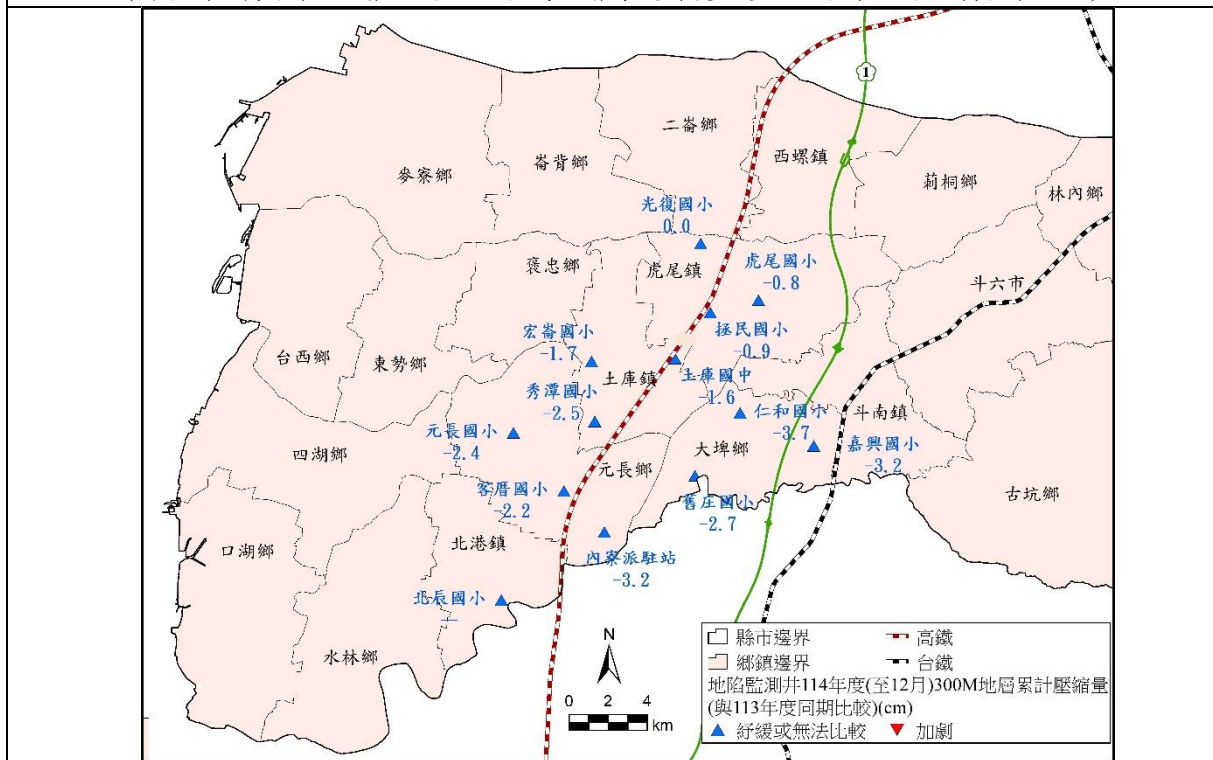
二崙鄉
西螺鎮
崙背鄉
麥寮鄉
莿桐鄉
林內鄉
光復國小
0.0
褒忠鄉
虎尾鎮
虎尾國小
-0.8
斗六市
宏崙國小
-1.7
拯民國小
-0.9
台西鄉
東勢鄉
土庫鎮
秀潭國小
-2.5
土庫國中
-1.6
仁和國小
-3.7
斗南鎮
元長國小
-2.4
嘉興國小
-3.2
四湖鄉
大埤鄉
元長鄉
客厝國小
-2.2
舊庄國小
-2.7
古坑鄉
口湖鄉
北港鎮
內寮派駐站
-3.2
北辰國小
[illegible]
水林鄉
1
N
0 2 4
km
縣市邊界
高鐵
鄉鎮邊界
台鐵
地陷監測井114年度(至12月)300M地層累計壓縮量(與113年度同期比較)(cm)
紓緩或無法比較
加劇